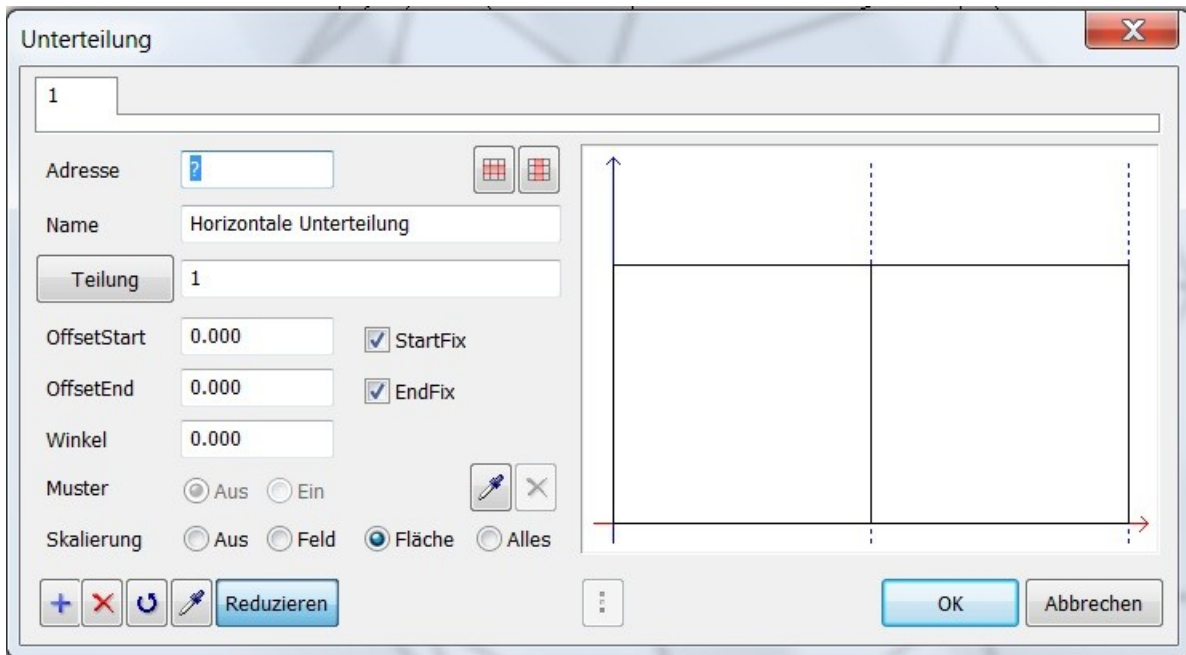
Unterteilung

1

Adresse ?

Name Horizontale Unterteilung

Teilung 1

OffsetStart 0.000 StartFix

OffsetEnd 0.000 EndFix

Winkel 0.000

Muster Aus Ein

Skalierung Aus Feld Fläche Alles

Reduzieren

OK Abbrechen